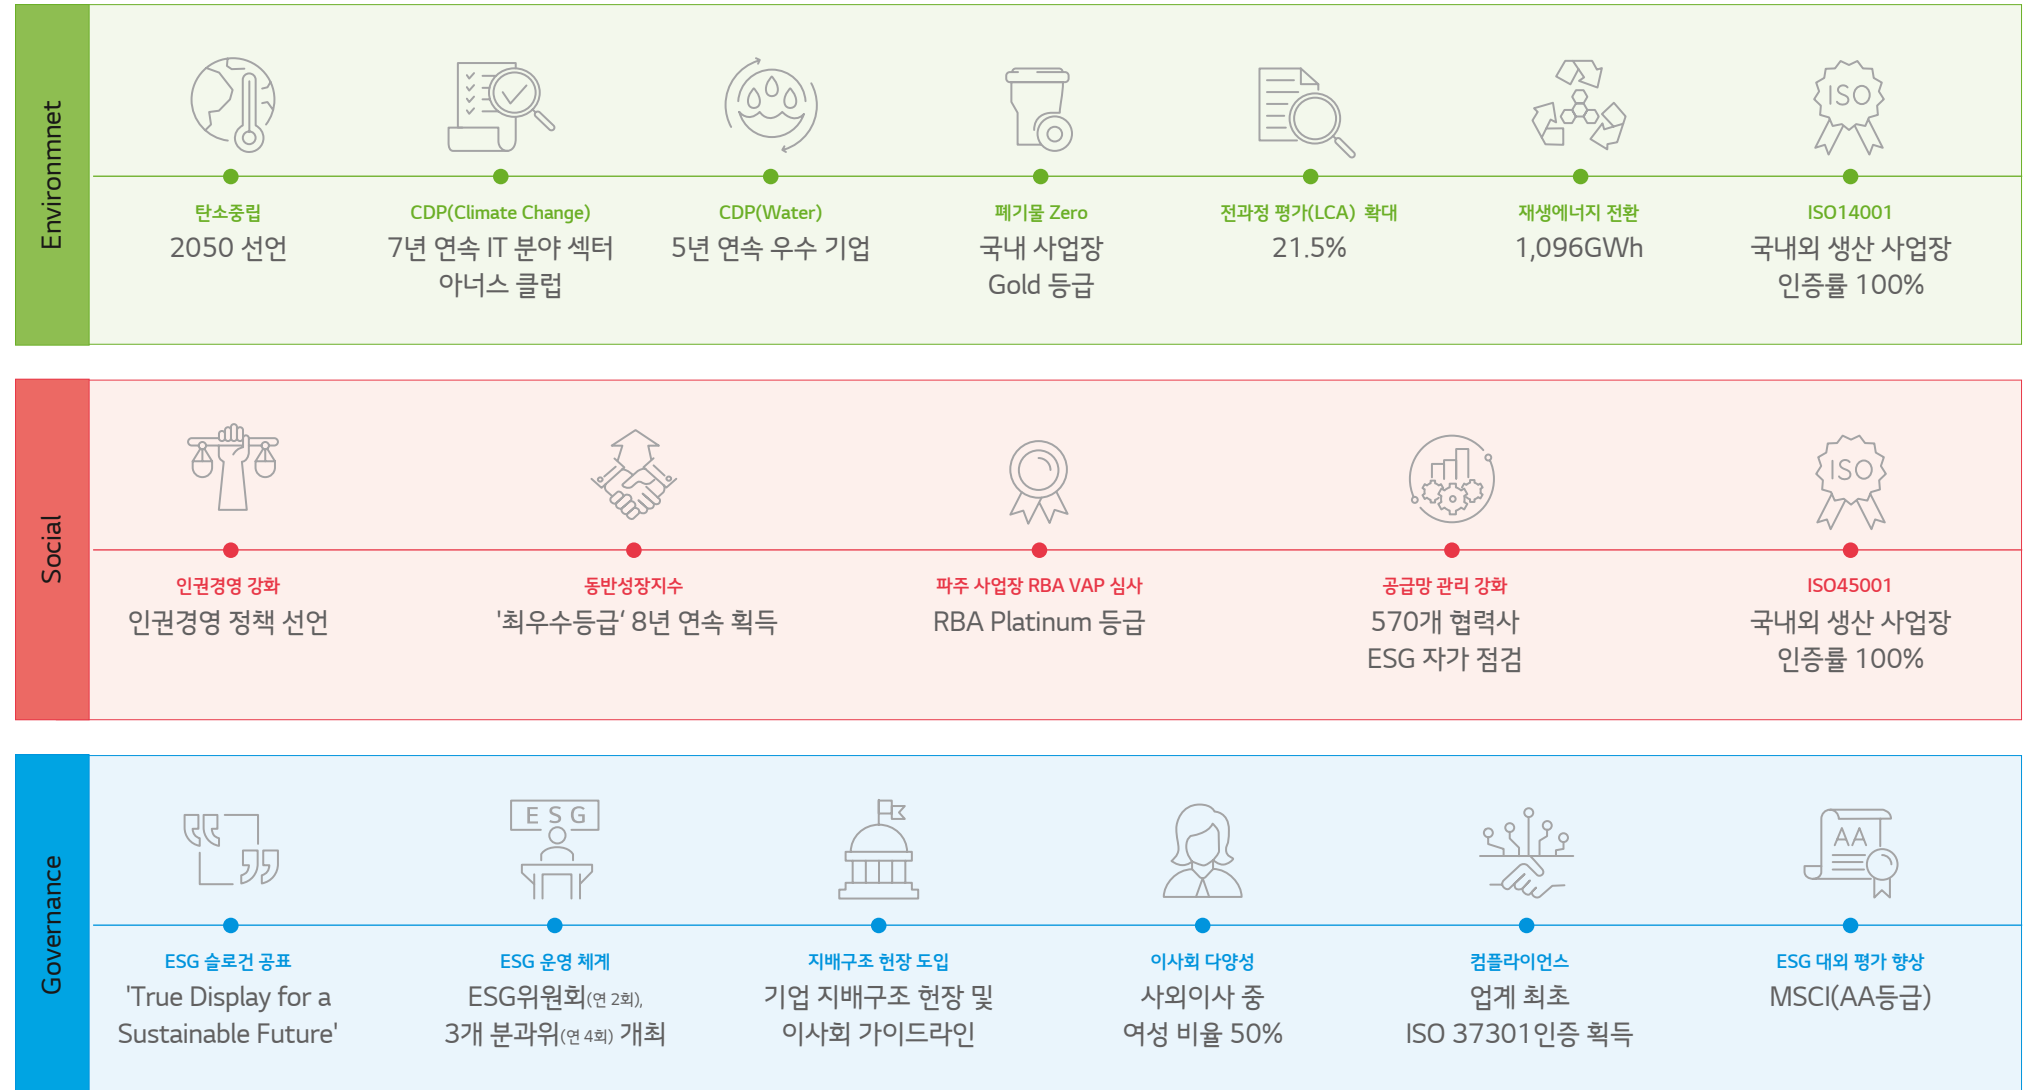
Environmnet

ISO

탄소중립
2050 선언

CDP(Climate Change)
7년 연속 IT 분야 섹터 아너스 클럽

CDP(Water)
5년 연속 우수 기업

폐기물 Zero
국내 사업장 Gold 등급

전과정 평가(LCA) 확대
21.5%

재생에너지 전환
1,096GWh

ISO14001
국내외 생산 사업장 인증률 100%

Social

ISO

인권경영 강화
인권경영 정책 선언

동반성장지수
'최우수등급' 8년 연속 획득

파주 사업장 RBA VAP 심사
RBA Platinum 등급

공급망 관리 강화
570개 협력사 ESG 자가 점검

ISO45001
국내외 생산 사업장 인증률 100%

Governance

ESG

AA

ESG 슬로건 공표
'True Display for a Sustainable Future'

ESG 운영 체계
ESG위원회(연 2회), 3개 분과위(연 4회) 개최

지배구조 현장 도입
기업 지배구조 헌장 및 이사회 가이드라인

이사회 다양성
사외이사 중 여성 비율 50%

컴플라이언스
업계 최초 ISO 37301인증 획득

ESG 대외 평가 향상
MSCI(AA등급)